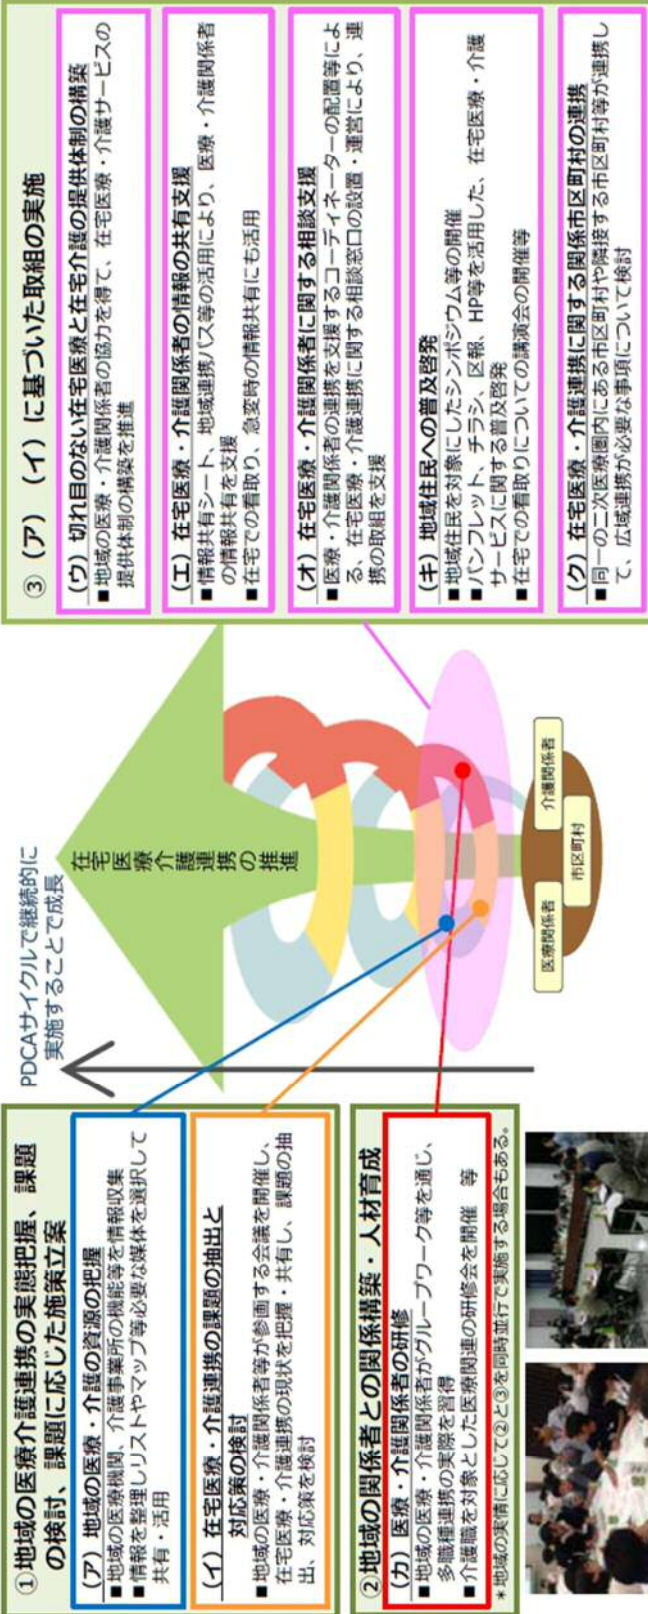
①地域の医療介護連携の実態把握、課題の検討、課題に応じた施策立案

（ア）地域の医療・介護の資源の把握
■地域の医療機関、介護事業所の機能等を情報収集
■情報を整理しリストやマップ等必要な媒体を選択して共有・活用

（イ）在宅医療・介護連携の課題の抽出と対応策の検討
■地域の医療・介護関係者等が参画する会議を開催し、在宅医療・介護連携の現状を把握・共有し、課題の抽出、対応策を検討

②地域の関係者との関係構築・人材育成

（カ）医療・介護関係者の研修
■地域の医療・介護関係者がグループワーク等を通じ、多職種連携の実際を習得
■介護職を対象とした医療関連の研修会を開催　等

＊地域の実情に応じて②と③を同時並行で実施する場合もある。

PDCAサイクルで継続的に実施することで成長

在宅医療介護連携の推進

医療関係者
市区町村
介護関係者

③（ア）（イ）に基づいた取組の実施

（ウ）切れ目のない在宅医療と在宅介護の提供体制の構築
■地域の医療・介護関係者の協力を得て、在宅医療・介護サービスの提供体制の構築を推進

（エ）在宅医療・介護関係者の情報の共有支援
■情報共有シート、地域連携パス等の活用により、医療・介護関係者の情報共有を支援
■在宅での看取り、急変時の情報共有にも活用

（オ）在宅医療・介護関係者に関する相談支援
■医療・介護関係者の連携を支援するコーディネーターの配置等による、在宅医療・介護連携に関する相談窓口の設置・運営により、連携の取組を支援

（キ）地域住民への普及啓発
■地域住民を対象にしたシンポジウム等の開催
■パンフレット、チラシ、区報、HP等を活用した、在宅医療・介護サービスに関する普及啓発
■在宅での看取りについての講演会の開催等

（ク）在宅医療・介護連携に関する関係市区町村の連携
■同一の二次医療圏内にある市区町村や隣接する市区町村等が連携して、広域連携が必要な事項について検討